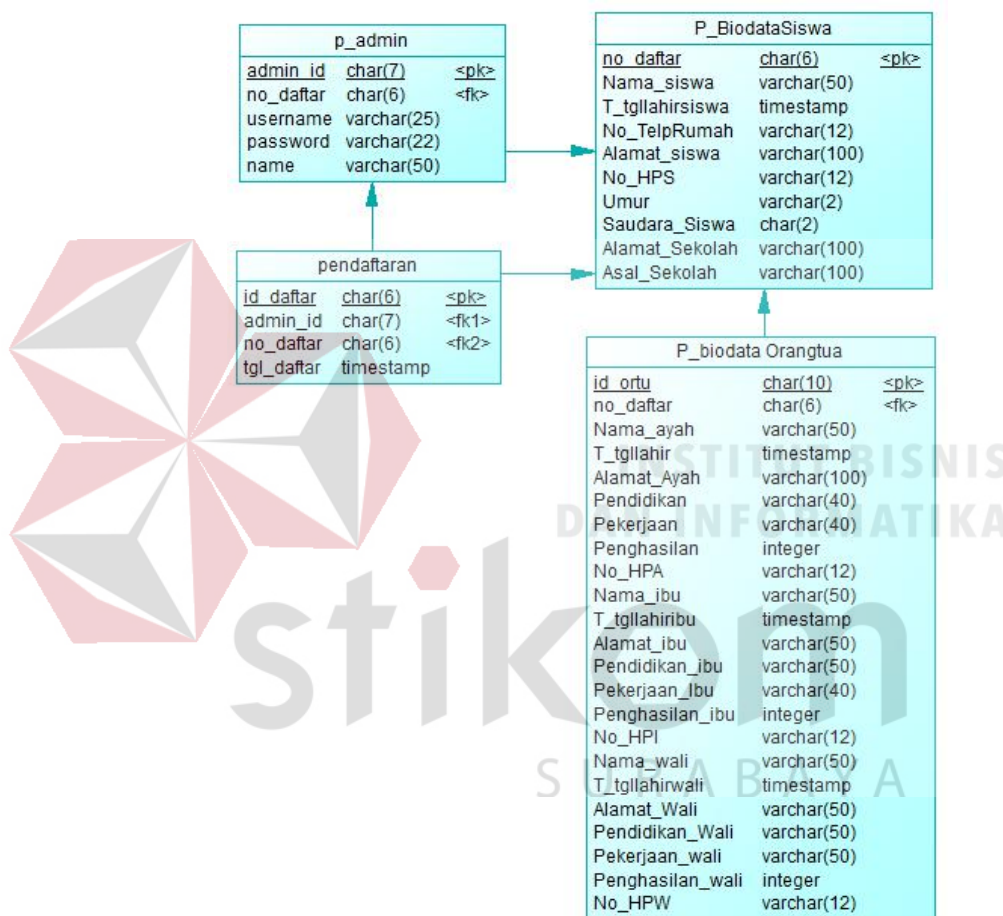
p_admin

| admin_id | char(7) | <pk> |
|---|---|---|
| no_daftar | char(6) | <fk> |
| username | varchar(25) | |
| password | varchar(22) | |
| name | varchar(50) | |

P_BiodataSiswa

| no_daftar | char(6) | <pk> |
|---|---|---|
| Nama_siswa | varchar(50) | |
| T_tgllahirsiswa | timestamp | |
| No_TelpRumah | varchar(12) | |
| Alamat_siswa | varchar(100) | |
| No_HPS | varchar(12) | |
| Umur | varchar(2) | |
| Saudara_Siswa | char(2) | |
| Alamat_Sekolah | varchar(100) | |
| Asal_Sekolah | varchar(100) | |

pendaftaran

| id_daftar | char(6) | <pk> |
|---|---|---|
| admin_id | char(7) | <fk1> |
| no_daftar | char(6) | <fk2> |
| tgl_daftar | timestamp | |

P_biodata Orangtua

| id_ortu | char(10) | <pk> |
|---|---|---|
| no_daftar | char(6) | <fk> |
| Nama_ayah | varchar(50) | |
| T_tgllahir | timestamp | |
| Alamat_Ayah | varchar(100) | |
| Pendidikan | varchar(40) | |
| Pekerjaan | varchar(40) | |
| Penghasilan | integer | |
| No_HPA | varchar(12) | |
| Nama_ibu | varchar(50) | |
| T_tgllahiribu | timestamp | |
| Alamat_ibu | varchar(50) | |
| Pendidikan_ibu | varchar(50) | |
| Pekerjaan_Ibu | varchar(40) | |
| Penghasilan_ibu | integer | |
| No_HPI | varchar(12) | |
| Nama_wali | varchar(50) | |
| T_tgllahirwali | timestamp | |
| Alamat_Wali | varchar(50) | |
| Pendidikan_Wali | varchar(50) | |
| Pekerjaan_wali | varchar(50) | |
| Penghasilan_wali | integer | |
| No_HPW | varchar(12) | |

INSTITUT BISNIS DAN INFORMATIKA
stikom
SURABAYA